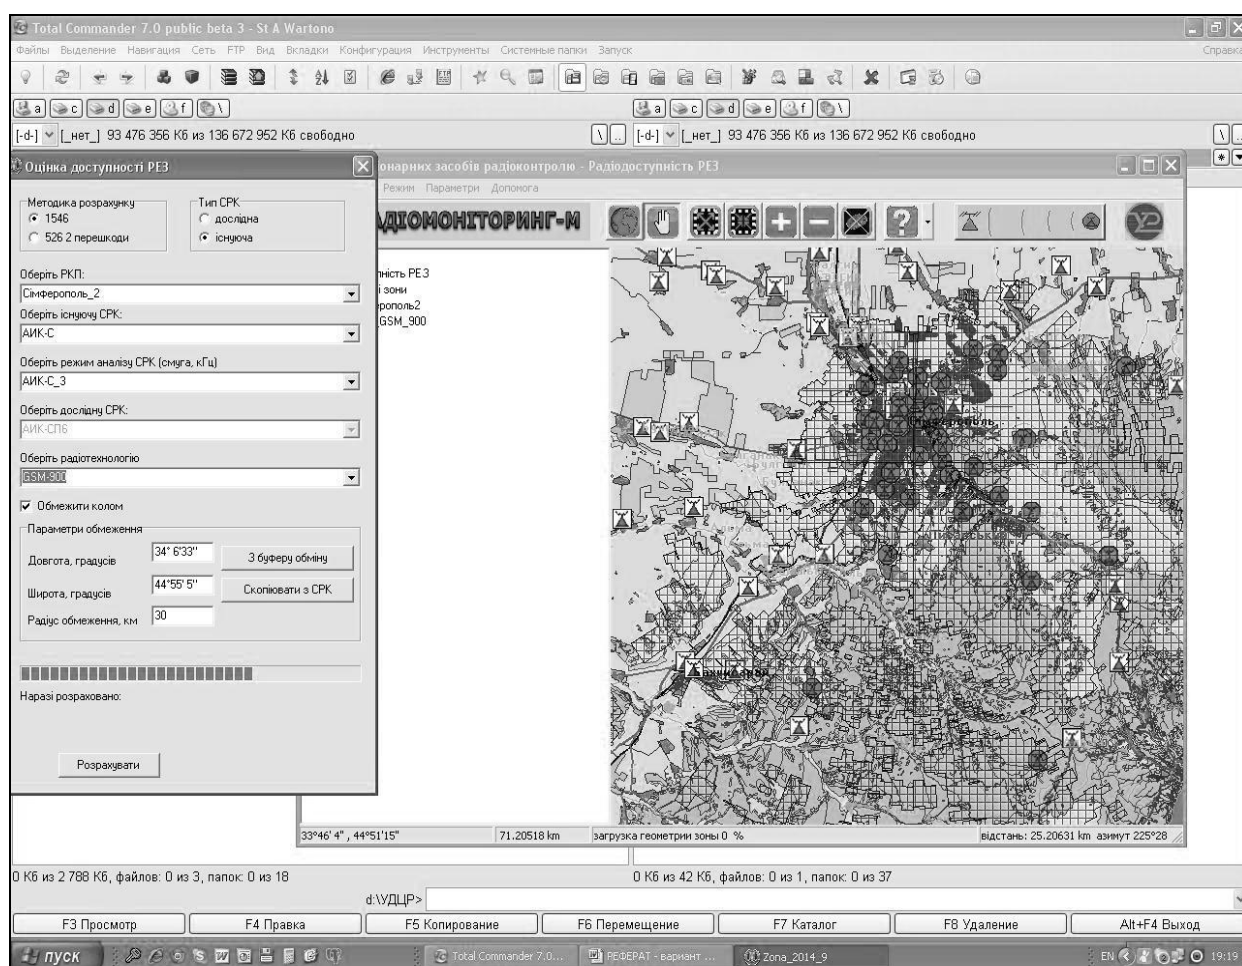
Total Commander 7.0 public beta 3 - St A Wartono

Файлы Выделение Навигация Сеть FTP Вид Вкладки Конфигурация Инструменты Системные папки Запуск

Справка

a c d e f \

a c d e f \

[-d-] [_нет_] 93 476 356 Кб из 136 672 952 Кб свободно

\ .. [-d-] [_нет_] 93 476 356 Кб из 136 672 952 Кб свободно

Оцінка доступності РЕЗ

Методика розрахунку
1546
526 2 перешкоди

Тип СРК
дослідна
існуюча

Оберіть РКП:
Сімферополь_2

Оберіть існуючу СРК:
АИК-С

Оберіть режим аналізу СРК (смуга, кГц)
АИК-С_3

Оберіть дослідну СРК:
АИК-СП6

Оберіть радіотехнологію
GSM-900

Обмежити колом

Параметри обмеження

Довгота, градусів 34° 6'33''
З буферу обміну

Широта, градусів 44°55' 5''
Скопіювати з СРК

Радіус обмеження, км 30

Наразі розраховано:

Розрахувати

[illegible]онарних засобів радіоконтролю - Радіодоступність РЕЗ

Режим Параметри Допомога

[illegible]ДІОМОНІТОРИНГ-М

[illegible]ність РЕЗ
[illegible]і зони
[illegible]рополь2
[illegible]GSM_900

33°46' 4'' , 44°51'15''
71.20518 km
загрузка геометрии зоны 0 %
відстань: 25.20631 km азимут 225°28

0 Кб из 2 788 Кб, файлов: 0 из 3, папок: 0 из 18

0 Кб из 42 Кб, файлов: 0 из 1, папок: 0 из 37

d:\УДЦР>

F3 Просмотр
F4 Правка
F5 Копирование
F6 Перемещение
F7 Каталог
F8 Удаление
Alt+F4 Выход

пуск
Total Commander 7.0...
РЕФЕРАТ - вариант ...
Zona_2014_9
EN 19:19